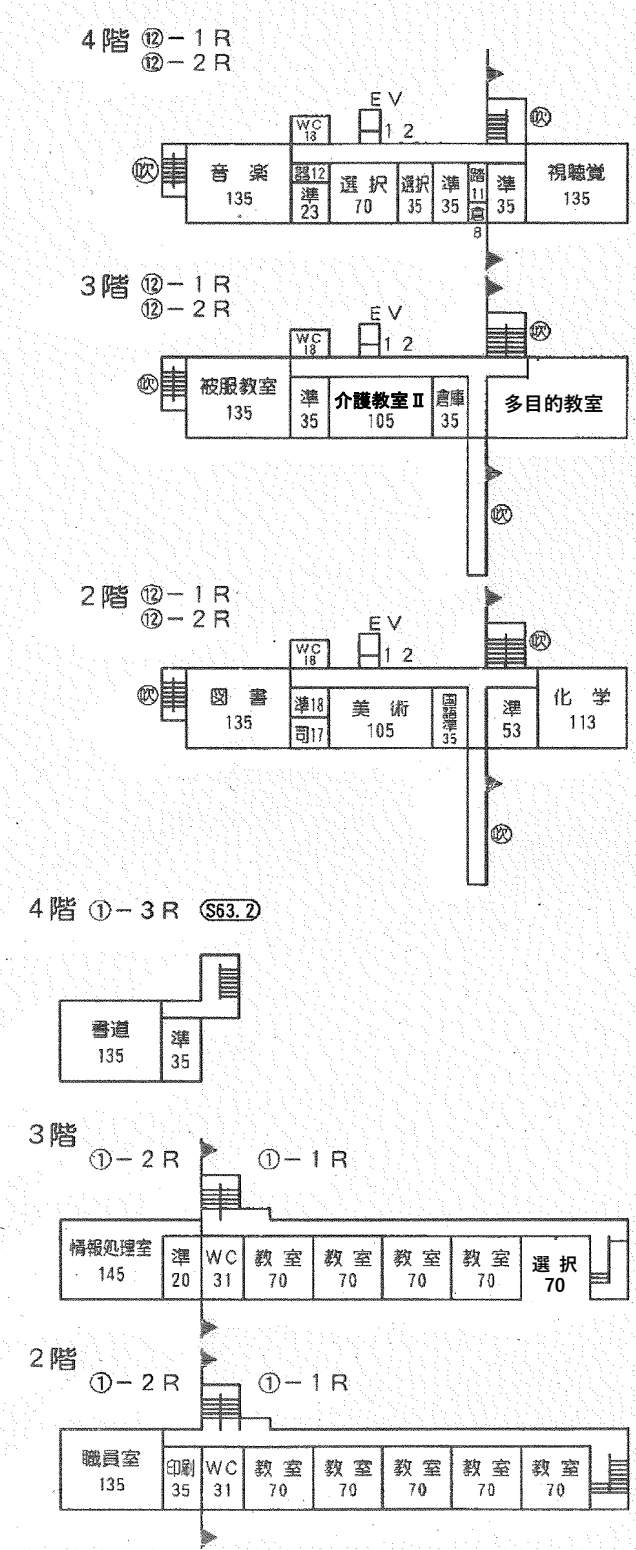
4階 ⑫－1R
⑫－2R

EV
12
WC 18
吹
音楽 135
器12
準 23
選択 70
選択 35
準 35
路 11
倉 8
準 35
吹
視聴覚 135

3階 ⑫－1R
⑫－2R

EV
12
WC 18
吹
吹
被服教室 135
準 35
介護教室Ⅱ 105
倉庫 35
多目的教室
吹

2階 ⑫－1R
⑫－2R

EV
12
WC 18
吹
吹
図書 135
準18
司17
美術 105
国語準 35
準 53
化学 113
吹

4階 ①－3R (S63.2)

書道 135
準 35

3階
①－2R ①－1R

情報処理室 145
準 20
WC 31
教室 70
教室 70
教室 70
教室 70
選択 70

2階
①－2R ①－1R

職員室 135
印刷 35
WC 31
教室 70
教室 70
教室 70
教室 70
教室 70